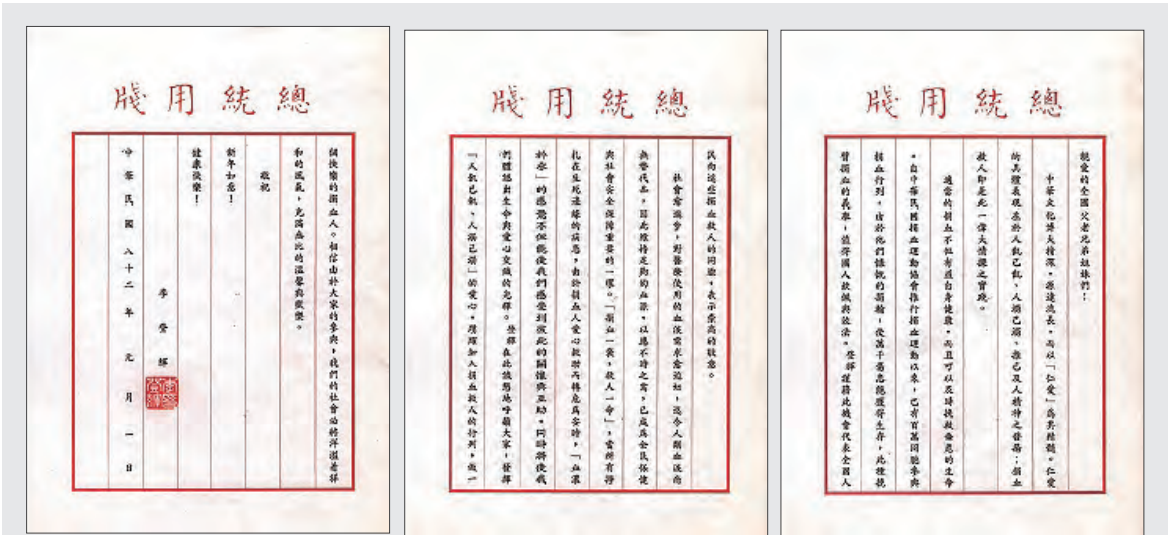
箋用統總

親愛的全國父老兄弟姊妹們:

中華文化博大精深,源遠流長,而以「仁愛」為其精髓。仁愛的具體表現在於人飢己飢,人溺己溺,推己及人精神之發揚;捐血救人即是此一偉大精神之實踐。

適當的捐血不但有益自身健康,而且可以及時挽救無數寶貴的生命。自中華民國捐血運動協會推行捐血運動以來,已有百萬同胞參與捐血行列,由於他們慷慨的捐輸,使萬千垂危病患得以生存,此種捐贈捐血的義舉,值得國人敬佩與效法。登輝謹藉此機會代表全國人

箋用統總

民向這些捐血救人的同胞,表示崇高的敬意。

社會奢滿步,對醫療使用的血液需求愈迫切,迄今人類血液尚無替代品,因此唯有靠大眾的血源,以應不時之需,已成為全民保健與社會安全保障重要的一環。「捐血一袋,救人一命」,當能有助於建立民族情感的凝聚,由於捐血人愛心的發揮,將危為安的「血濃於水」的感覺,不但能使我們感受到彼此的關懷與互助,同時將使我們體認到生命與愛心交織的光輝。登輝在此誠懇地呼籲大家,發揮「人飢己飢,人溺己溺」的愛心,踴躍加入捐血救人的行列,做一

箋用統總

個快樂的捐血人,相信由於大家的參與,我們的社會必將洋溢著祥和的風氣,充滿無比的溫馨與愛心。

敬祝

新年如意!

健康快樂!

李登輝

中華民國八十二年元月一日